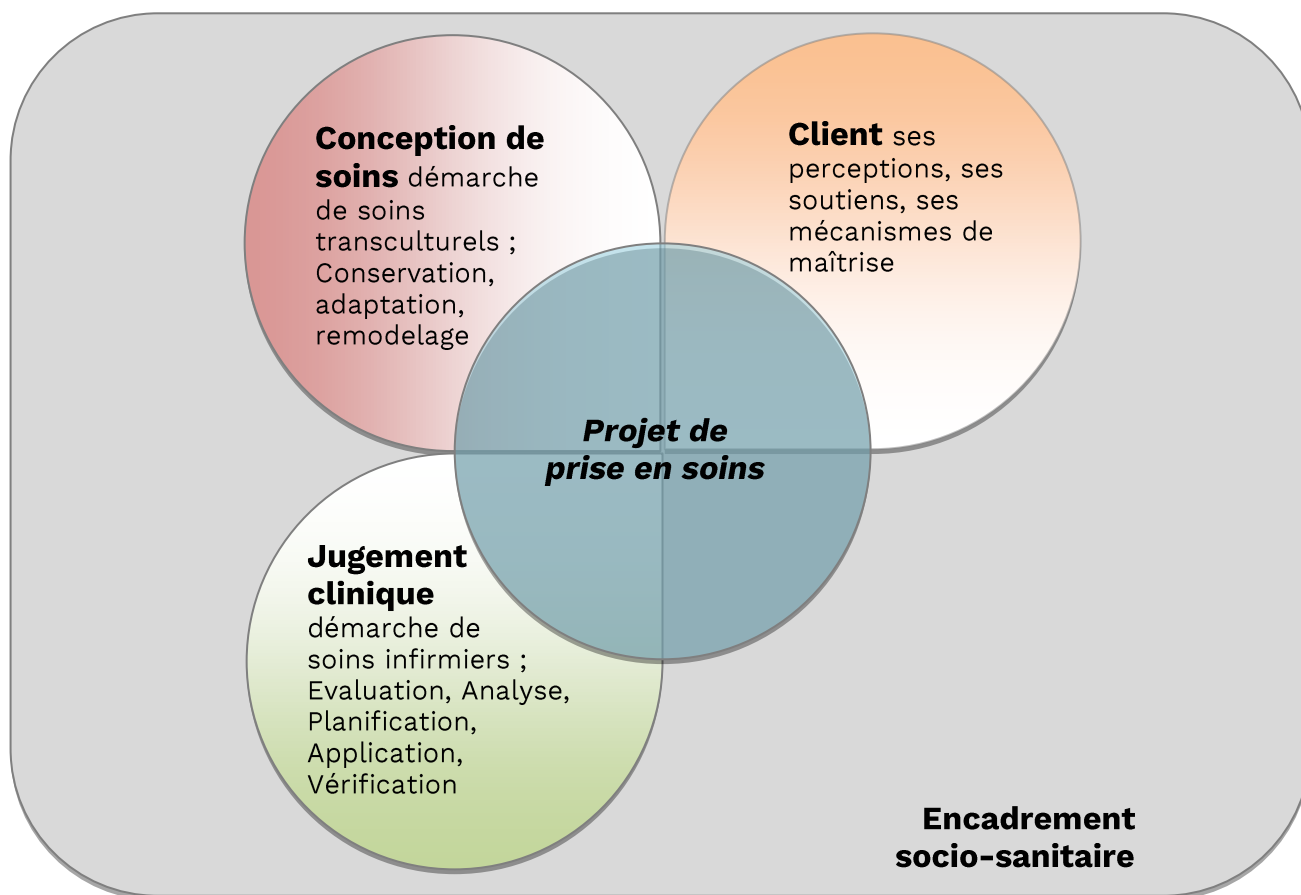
**Conception de soins** démarche de soins transculturels ; Conservation, adaptation, remodelage

**Client** ses perceptions, ses soutiens, ses mécanismes de maîtrise

***Projet de prise en soins***

**Jugement clinique** démarche de soins infirmiers ; Evaluation, Analyse, Planification, Application, Vérification

**Encadrement socio-sanitaire**